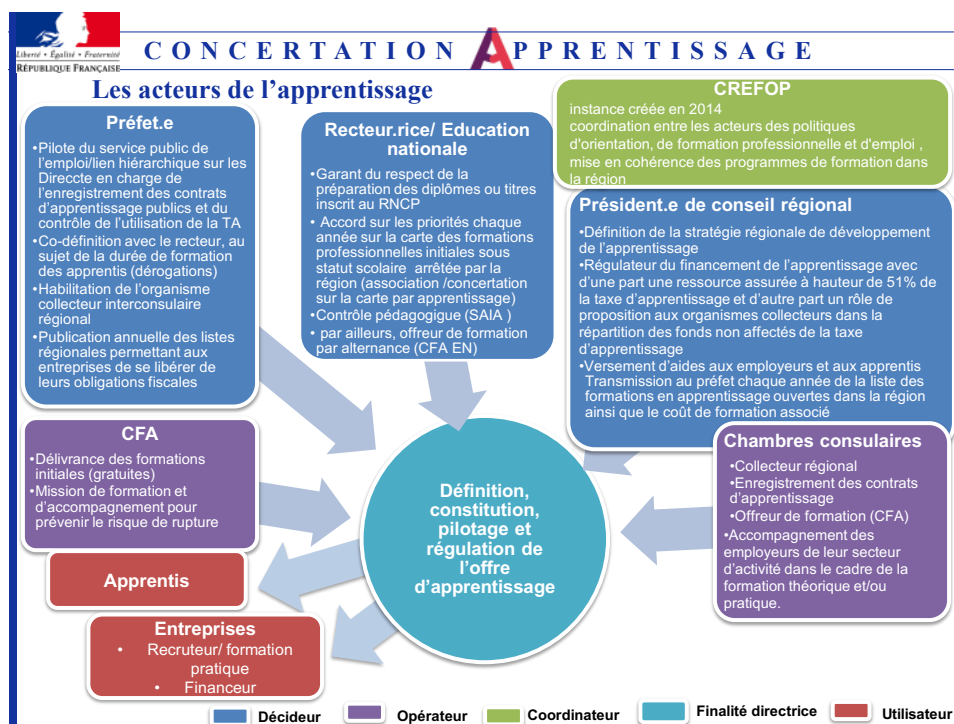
Liberté • Égalité • Fraternité
RÉPUBLIQUE FRANÇAISE

CONCERTATION APPRENTISSAGE

Les acteurs de l'apprentissage

Préfet.e

•Pilote du service public de l'emploi/lien hiérarchique sur les Direccte en charge de l'enregistrement des contrats d'apprentissage publics et du contrôle de l'utilisation de la TA
•Co-définition avec le recteur, au sujet de la durée de formation des apprentis (dérogations)
•Habilitation de l'organisme collecteur interconsulaire régional
•Publication annuelle des listes régionales permettant aux entreprises de se libérer de leurs obligations fiscales

Recteur.rice/ Education nationale

•Garant du respect de la préparation des diplômes ou titres inscrit au RNCP
• Accord sur les priorités chaque année sur la carte des formations professionnelles initiales sous statut scolaire arrêtée par la région (association /concertation sur la carte par apprentissage)
•Contrôle pédagogique (SAIA )
• par ailleurs, offreur de formation par alternance (CFA EN)

CREFOP

instance créée en 2014
coordination entre les acteurs des politiques d'orientation, de formation professionnelle et d'emploi , mise en cohérence des programmes de formation dans la région

Président.e de conseil régional

•Définition de la stratégie régionale de développement de l'apprentissage
•Régulateur du financement de l'apprentissage avec d'une part une ressource assurée à hauteur de 51% de la taxe d'apprentissage et d'autre part un rôle de proposition aux organismes collecteurs dans la répartition des fonds non affectés de la taxe d'apprentissage
•Versement d'aides aux employeurs et aux apprentis Transmission au préfet chaque année de la liste des formations en apprentissage ouvertes dans la région ainsi que le coût de formation associé

CFA

•Délivrance des formations initiales (gratuites)
•Mission de formation et d'accompagnement pour prévenir le risque de rupture

Définition, constitution, pilotage et régulation de l'offre d'apprentissage

Chambres consulaires

•Collecteur régional
•Enregistrement des contrats d'apprentissage
•Offreur de formation (CFA)
•Accompagnement des employeurs de leur secteur d'activité dans le cadre de la formation théorique et/ou pratique.

Apprentis

Entreprises

• Recruteur/ formation pratique
• Financeur

Décideur
Opérateur
Coordinateur
Finalité directrice
Utilisateur